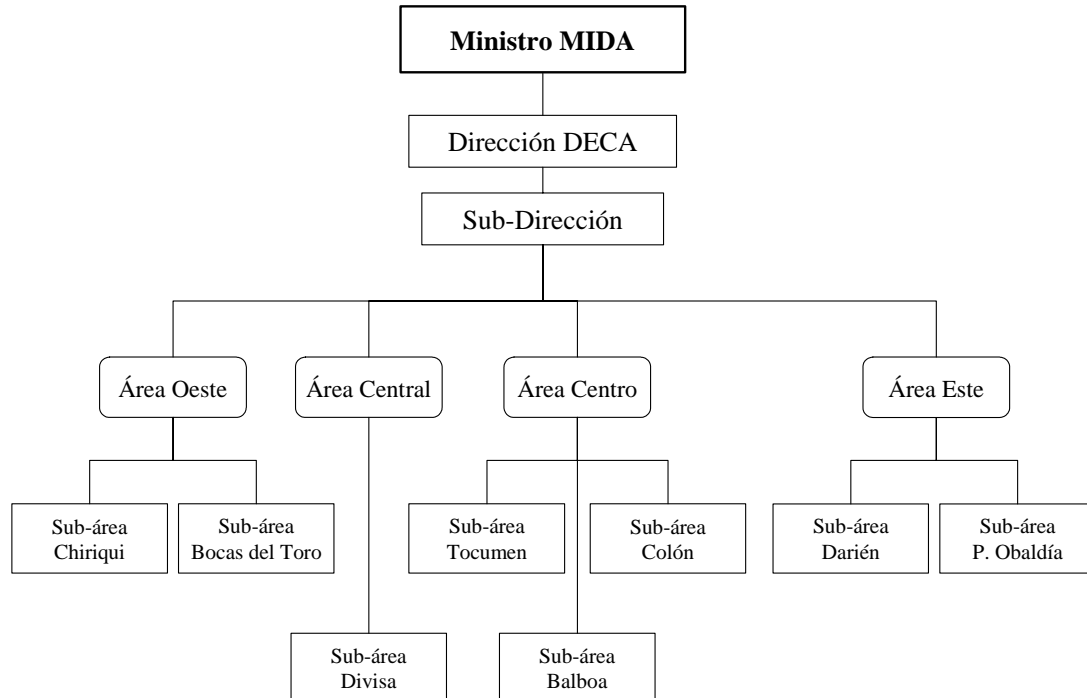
Ministro MIDA

Dirección DECA

Sub-Dirección

Área Oeste

Área Central

Área Centro

Área Este

Sub-área Chiriqui

Sub-área Bocas del Toro

Sub-área Tocumen

Sub-área Colón

Sub-área Darién

Sub-área P. Obaldía

Sub-área Divisa

Sub-área Balboa